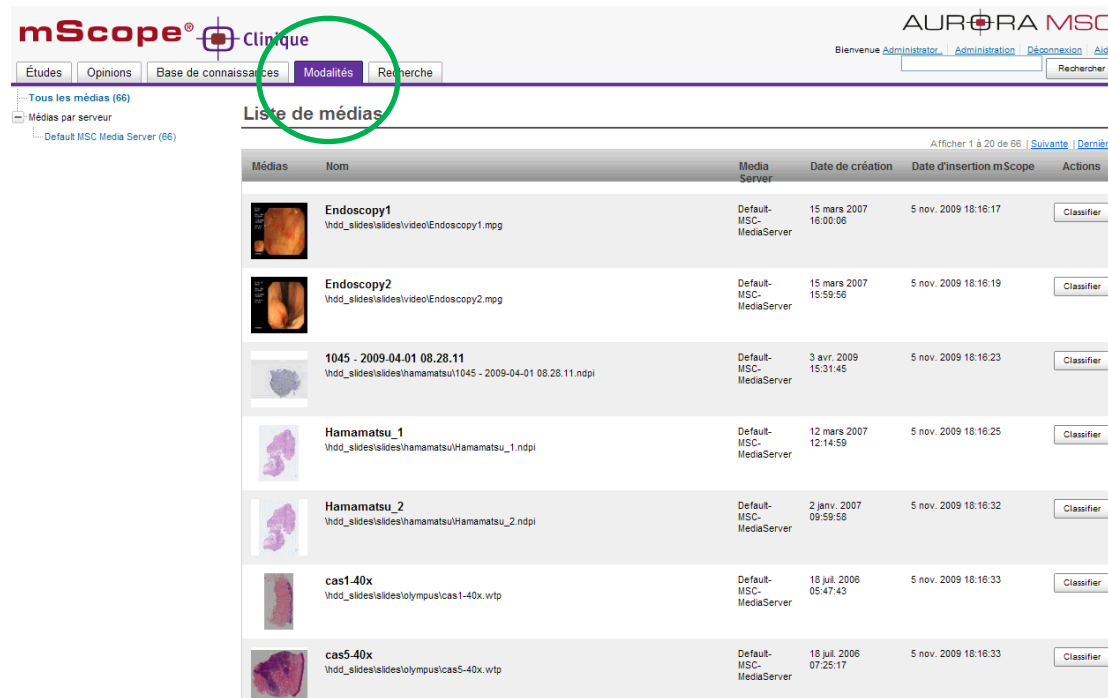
mScope® Clinique

AURORA MSC

Bienvenue Administrator | Administration | Déconnexion | Aid

Rechercher

Études | Opinions | Base de connaissances | Modalités | Recherche

Tous les médias (66)
Médias par serveur
Default MSC Media Server (66)

Liste de médias

Afficher 1 à 20 de 66 | Suivante | Derniè

| Médias | Nom | Media Server | Date de création | Date d'insertion mScope | Actions |
|---|---|---|---|---|---|
| | Endoscopy1 \hdd_slides\slides\video\Endoscopy1.mpg | Default-MSC-MediaServer | 15 mars 2007 16:00:06 | 5 nov. 2009 18:16:17 | Classifier |
| | Endoscopy2 \hdd_slides\slides\video\Endoscopy2.mpg | Default-MSC-MediaServer | 15 mars 2007 15:59:56 | 5 nov. 2009 18:16:19 | Classifier |
| | 1045 - 2009-04-01 08.28.11 \hdd_slides\slides\hamamatsu\1045 - 2009-04-01 08.28.11.ndpi | Default-MSC-MediaServer | 3 avr. 2009 15:31:45 | 5 nov. 2009 18:16:23 | Classifier |
| | Hamamatsu_1 \hdd_slides\slides\hamamatsu\Hamamatsu_1.ndpi | Default-MSC-MediaServer | 12 mars 2007 12:14:59 | 5 nov. 2009 18:16:25 | Classifier |
| | Hamamatsu_2 \hdd_slides\slides\hamamatsu\Hamamatsu_2.ndpi | Default-MSC-MediaServer | 2 janv. 2007 09:59:58 | 5 nov. 2009 18:16:32 | Classifier |
| | cas1-40x \hdd_slides\slides\olympus\cas1-40x.wtp | Default-MSC-MediaServer | 18 juil. 2006 05:47:43 | 5 nov. 2009 18:16:33 | Classifier |
| | cas5-40x \hdd_slides\slides\olympus\cas5-40x.wtp | Default-MSC-MediaServer | 18 juil. 2006 07:25:17 | 5 nov. 2009 18:16:33 | Classifier |